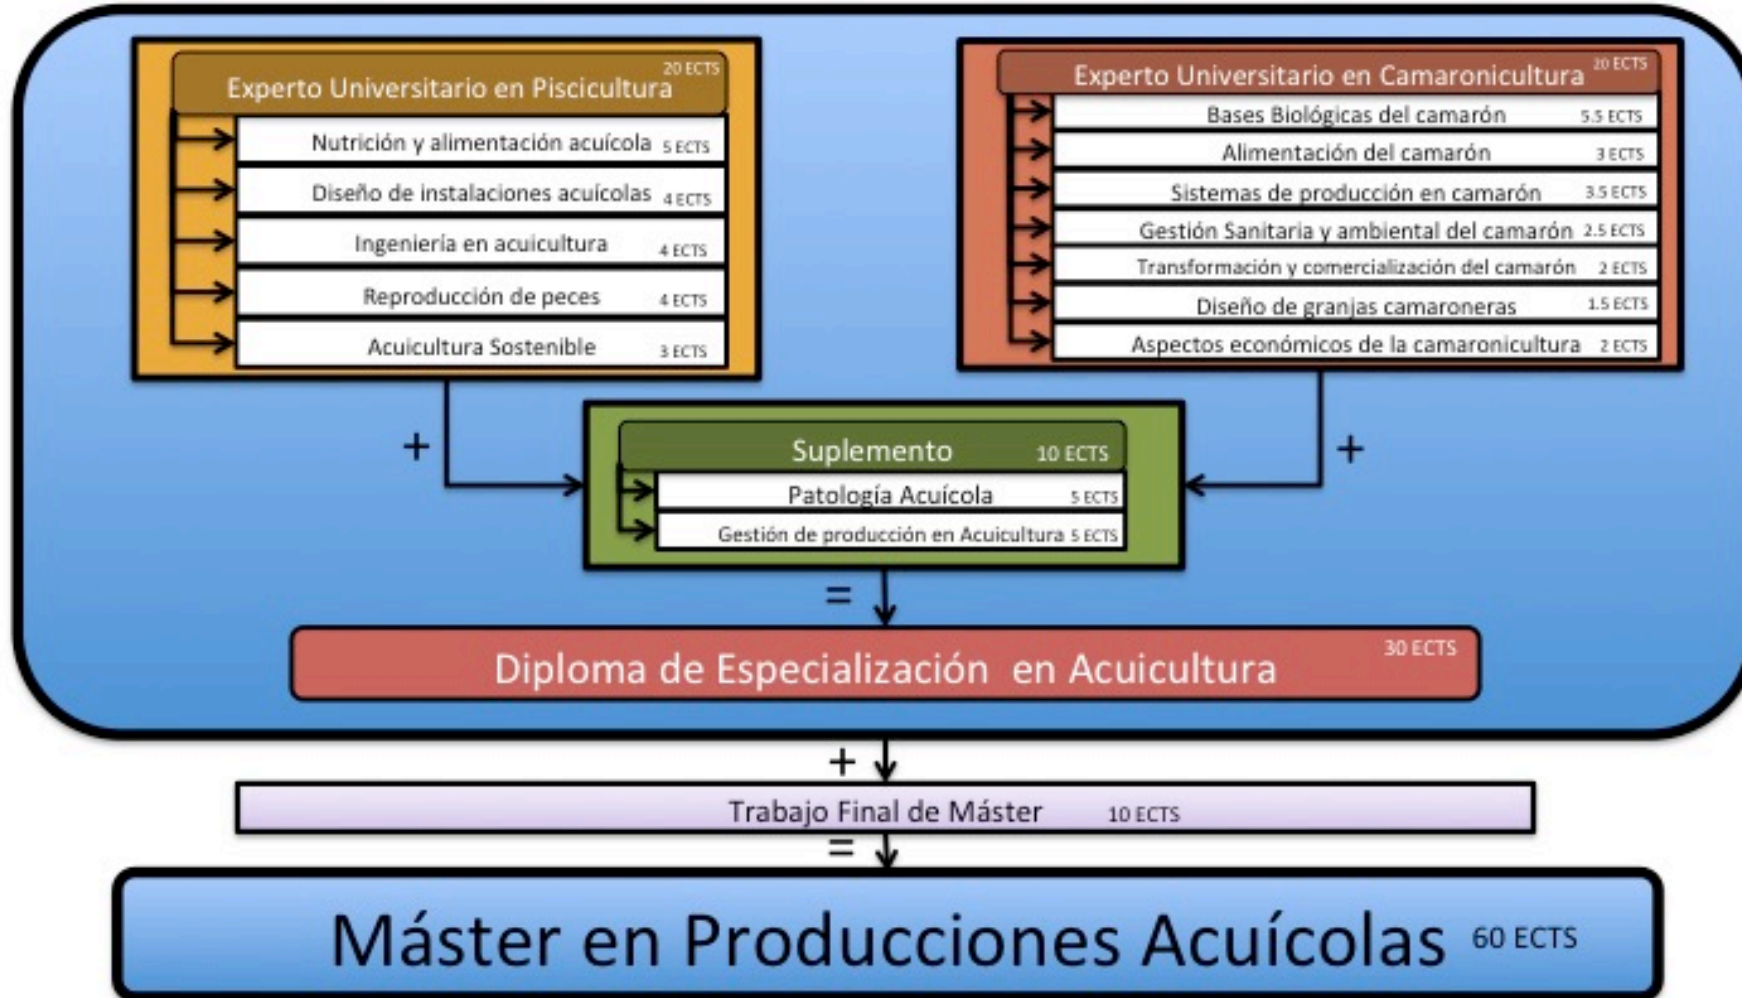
Experto Universitario en Piscicultura 20 ECTS

Nutrición y alimentación acuícola 5 ECTS
Diseño de instalaciones acuícolas 4 ECTS
Ingeniería en acuicultura 4 ECTS
Reproducción de peces 4 ECTS
Acuicultura Sostenible 3 ECTS

Experto Universitario en Camaronicultura 20 ECTS

Bases Biológicas del camarón 5.5 ECTS
Alimentación del camarón 3 ECTS
Sistemas de producción en camarón 3.5 ECTS
Gestión Sanitaria y ambiental del camarón 2.5 ECTS
Transformación y comercialización del camarón 2 ECTS
Diseño de granjas camaroneras 1.5 ECTS
Aspectos económicos de la camaronicultura 2 ECTS

+

+

Suplemento 10 ECTS

Patología Acuícola 5 ECTS
Gestión de producción en Acuicultura 5 ECTS

=

Diploma de Especialización en Acuicultura 30 ECTS

+

Trabajo Final de Máster 10 ECTS

=

Máster en Producciones Acuícolas 60 ECTS